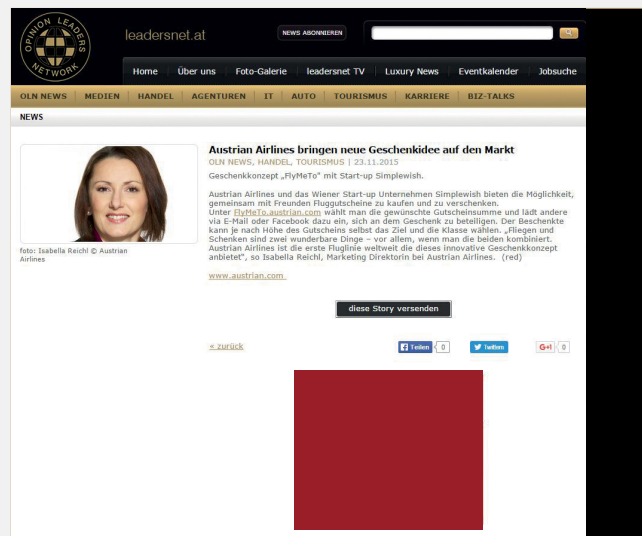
OPINION LEADERS NETWORK

leadersnet.at

NEWS ABONNIEREN

Home | Über uns | Foto-Galerie | leadersnet TV | Luxury News | Eventkalender | Jobsuche

OLN NEWS | MEDIEN | HANDEL | AGENTUREN | IT | AUTO | TOURISMUS | KARRIERE | BIZ-TALKS

NEWS

Austrian Airlines bringen neue Geschenkidee auf den Markt

OLN NEWS, HANDEL, TOURISMUS | 23.11.2015

Geschenkkonzept „FlyMeTo" mit Start-up Simplewish.

Austrian Airlines und das Wiener Start-up Unternehmen Simplewish bieten die Möglichkeit, gemeinsam mit Freunden Fluggutscheine zu kaufen und zu verschenken. Unter FlyMeTo.austrian.com wählt man die gewünschte Gutscheinsumme und lädt andere via E-Mail oder Facebook dazu ein, sich an dem Geschenk zu beteiligen. Der Beschenkte kann je nach Höhe des Gutscheins selbst das Ziel und die Klasse wählen. „Fliegen und Schenken sind zwei wunderbare Dinge – vor allem, wenn man die beiden kombiniert. Austrian Airlines ist die erste Fluglinie weltweit die dieses innovative Geschenkkonzept anbietet", so Isabella Reichl, Marketing Direktorin bei Austrian Airlines. (red)

foto: Isabella Reichl © Austrian Airlines

www.austrian.com

diese Story versenden

« zurück

Teilen 0 | Twittern | G+1 0